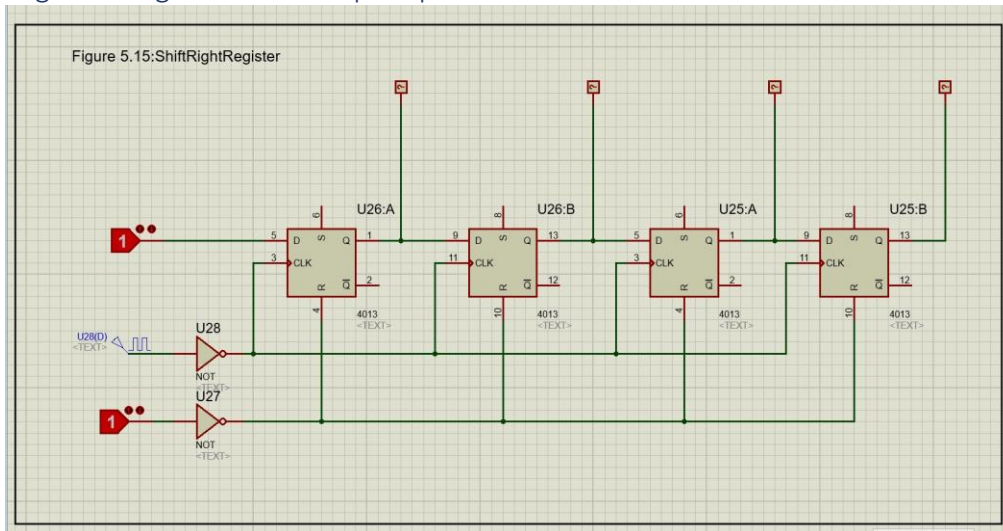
Figure 5.15:ShiftRightRegister

?
?
?
?

U26:A
U26:B
U25:A
U25:B

1
6
5 D S Q 1
3 CLK
R Q̄ 2
4
4013
<TEXT>

8
9 D S Q 13
11 CLK
R Q̄ 12
10
4013
<TEXT>

6
5 D S Q 1
3 CLK
R Q̄ 2
4
4013
<TEXT>

8
9 D S Q 13
11 CLK
R Q̄ 12
10
4013
<TEXT>

U28(D)
<TEXT>
U28
NOT
<TEXT>

1
U27
NOT
<TEXT>